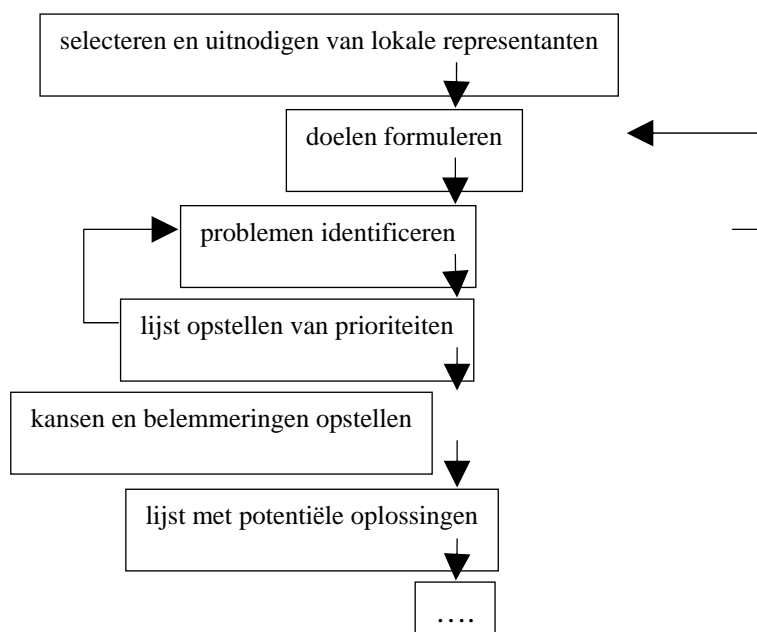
selecteren en uitnodigen van lokale representanten

doelen formuleren

problemen identificeren

lijst opstellen van prioriteiten

kansen en belemmeringen opstellen

lijst met potentiële oplossingen

….